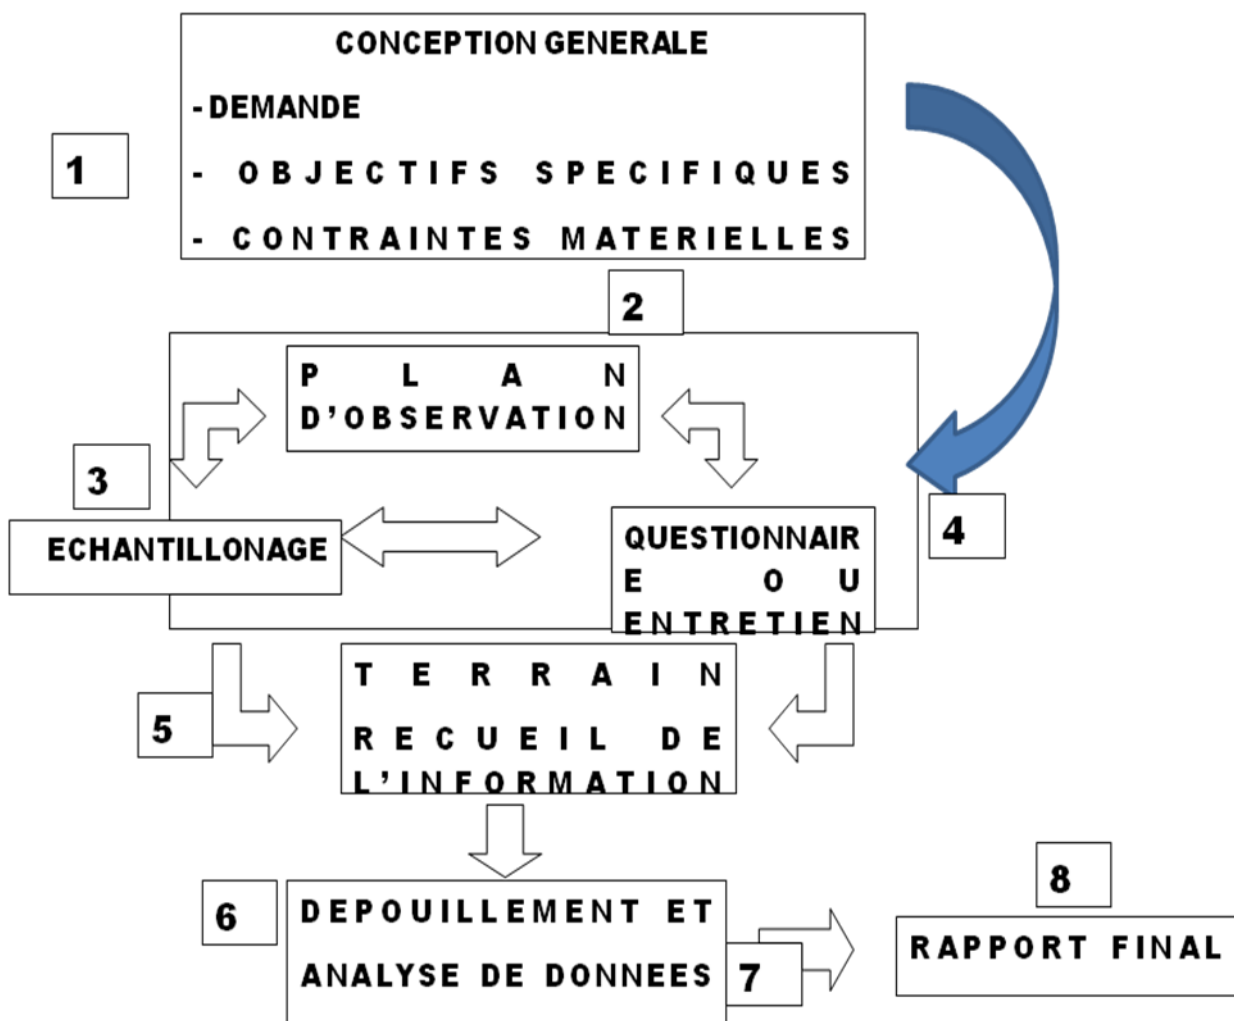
CONCEPTION GENERALE

- DEMANDE

- OBJECTIFS SPECIFIQUES

- CONTRAINTES MATERIELLES

1

2

PLAN D'OBSERVATION

3

ECHANTILLONAGE

QUESTIONNAIRE OU ENTRETIEN

4

5

TERRAIN

RECUEIL DE L'INFORMATION

6

DEPOUILLEMENT ET

ANALYSE DE DONNEES

7

8

RAPPORT FINAL